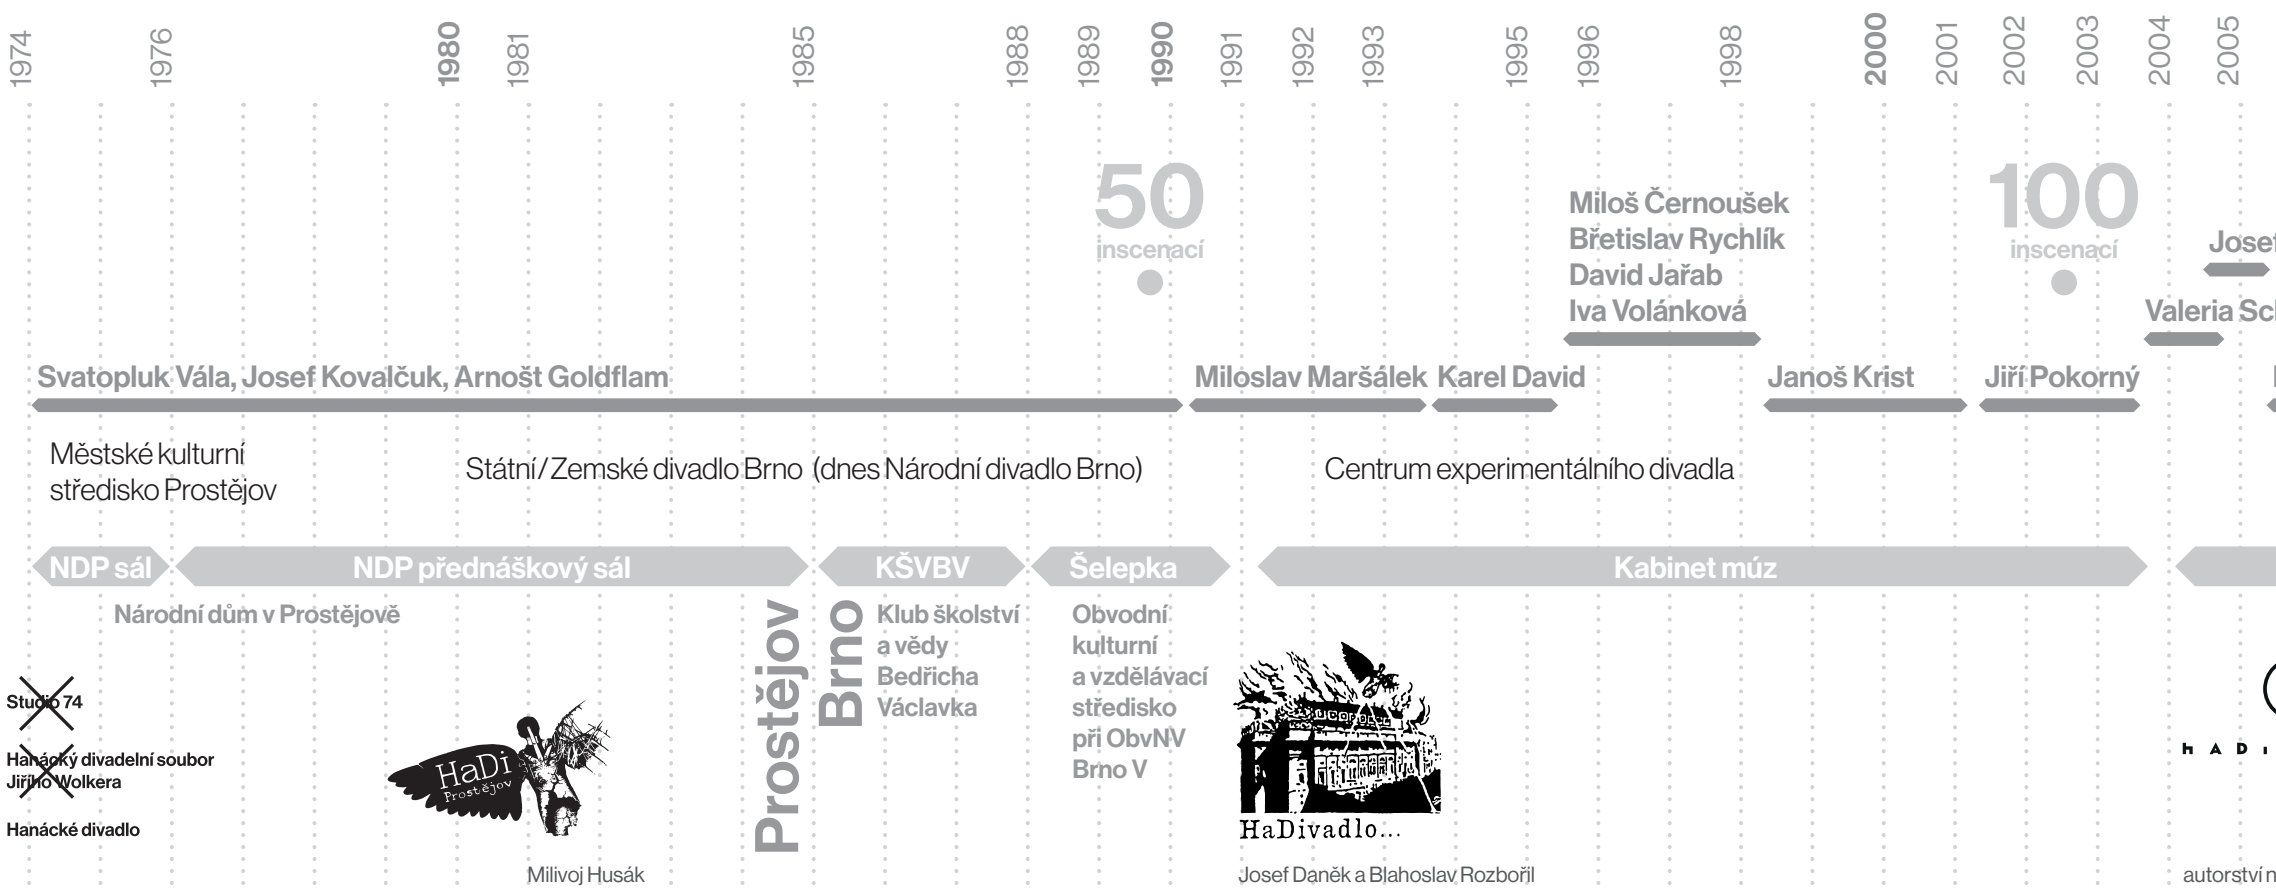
1974 1976 1980 1981 1985 1988 1989 1990 1991 1992 1993 1995 1996 1998 2000 2001 2002 2003 2004 2005

50 inscenací

Miloš Černoušek
Břetislav Rychlík
David Jařab
Iva Volánková

100 inscenací

Josef

Valeria Sc

Svatopluk Vála, Josef Kovalčuk, Arnošt Goldflam

Miloslav Maršálek Karel David

Janoš Krist

Jiří Pokorný

Městské kulturní středisko Prostějov

Státní / Zemské divadlo Brno (dnes Národní divadlo Brno)

Centrum experimentálního divadla

NDP sál

NDP přednáškový sál

KŠVBV

Šelepka

Kabinet múz

Národní dům v Prostějově

Prostějov

Brno

Klub školství a vědy Bedřicha Václavka

Obvodní kulturní a vzdělávací středisko při ObvNV Brno V

Studio 74

Hanácký divadelní soubor Jiřího Wolkera

Hanácké divadlo

HaDi Prostějov

Milivoj Husák

HaDivadlo...

Josef Daněk a Blahoslav Rozbořil

h A D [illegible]

autorství n